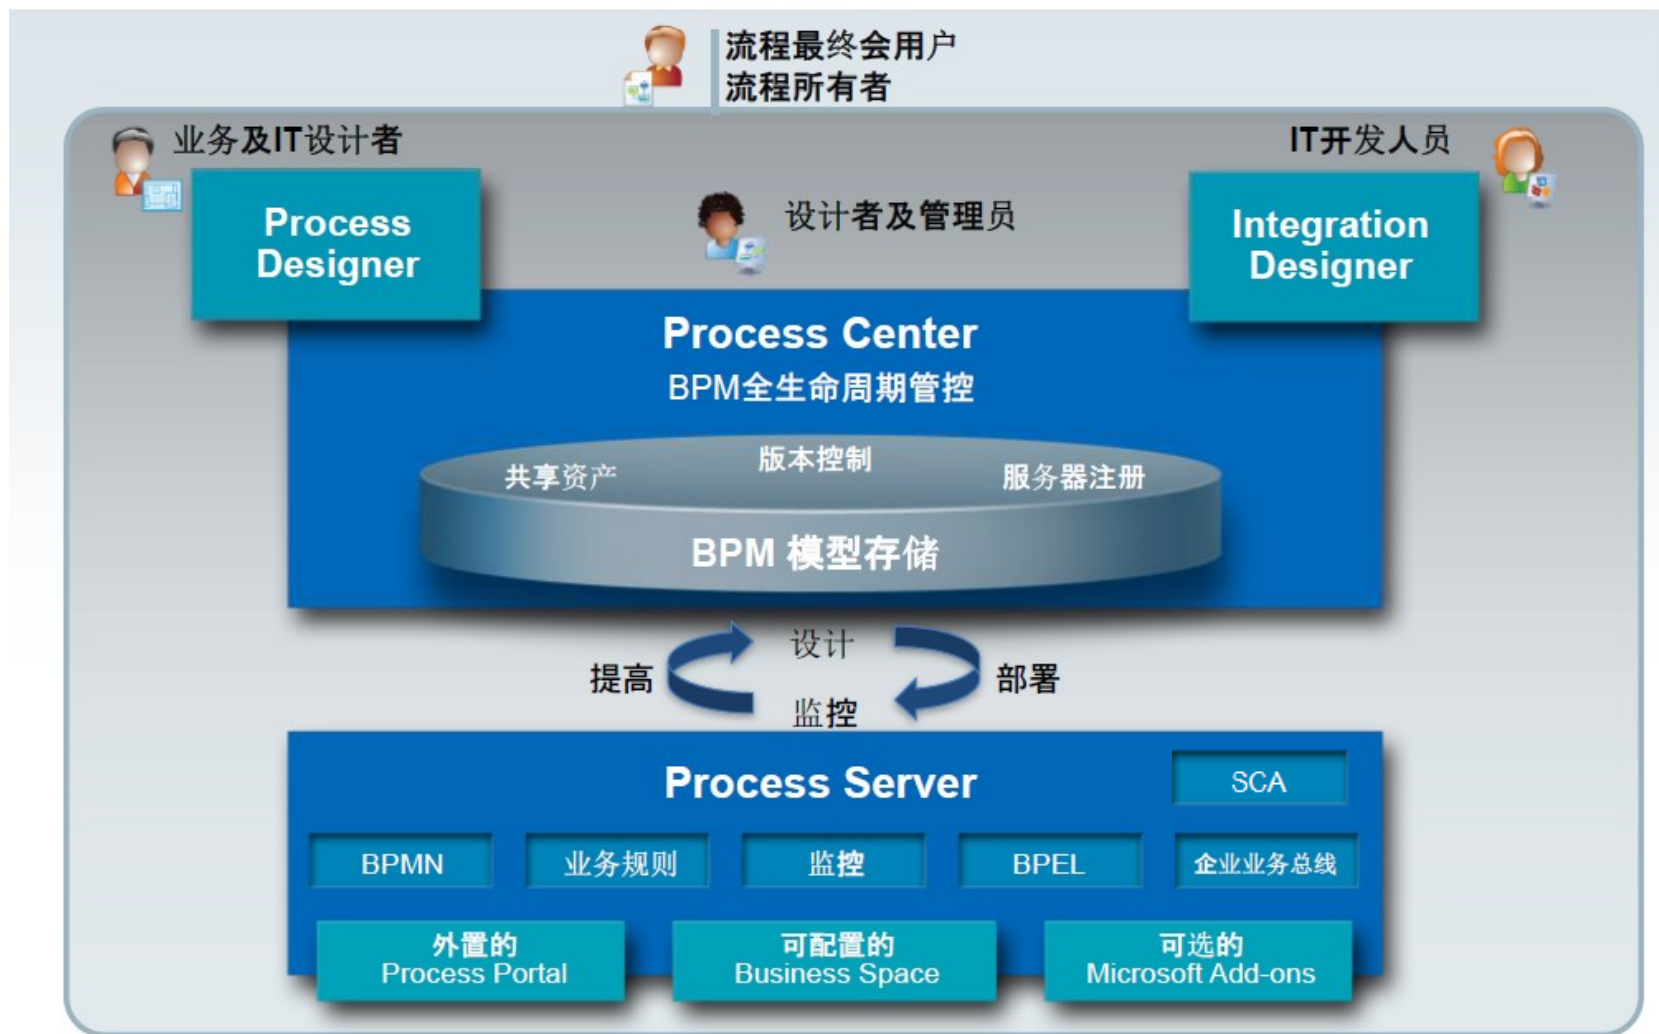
流程最终会用户
流程所有者

业务及IT设计者

IT开发人员

Process Designer

设计者及管理员

Integration Designer

Process Center
BPM全生命周期管控

共享资产
版本控制
服务器注册
BPM 模型存储

提高
设计
监控
部署

Process Server
SCA

| BPMN | 业务规则 | 监控 | BPEL | 企业业务总线 |
|---|---|---|---|---|

外置的
Process Portal

可配置的
Business Space

可选的
Microsoft Add-ons